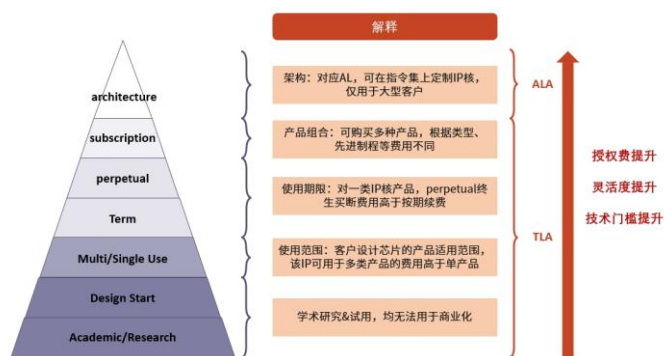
architecture

subscription

perpetual

Term

Multi/Single Use

Design Start

Academic/Research

解释

架构：对应AL，可在指令集上定制IP核，仅用于大型客户

产品组合：可购买多种产品，根据类型、先进制程等费用不同

使用期限：对一类IP核产品，perpetual终生买断费用高于按期续费

使用范围：客户设计芯片的产品适用范围，该IP可用于多类产品的费用高于单产品

学术研究&试用，均无法用于商业化

ALA

TLA

授权费提升

灵活度提升

技术门槛提升